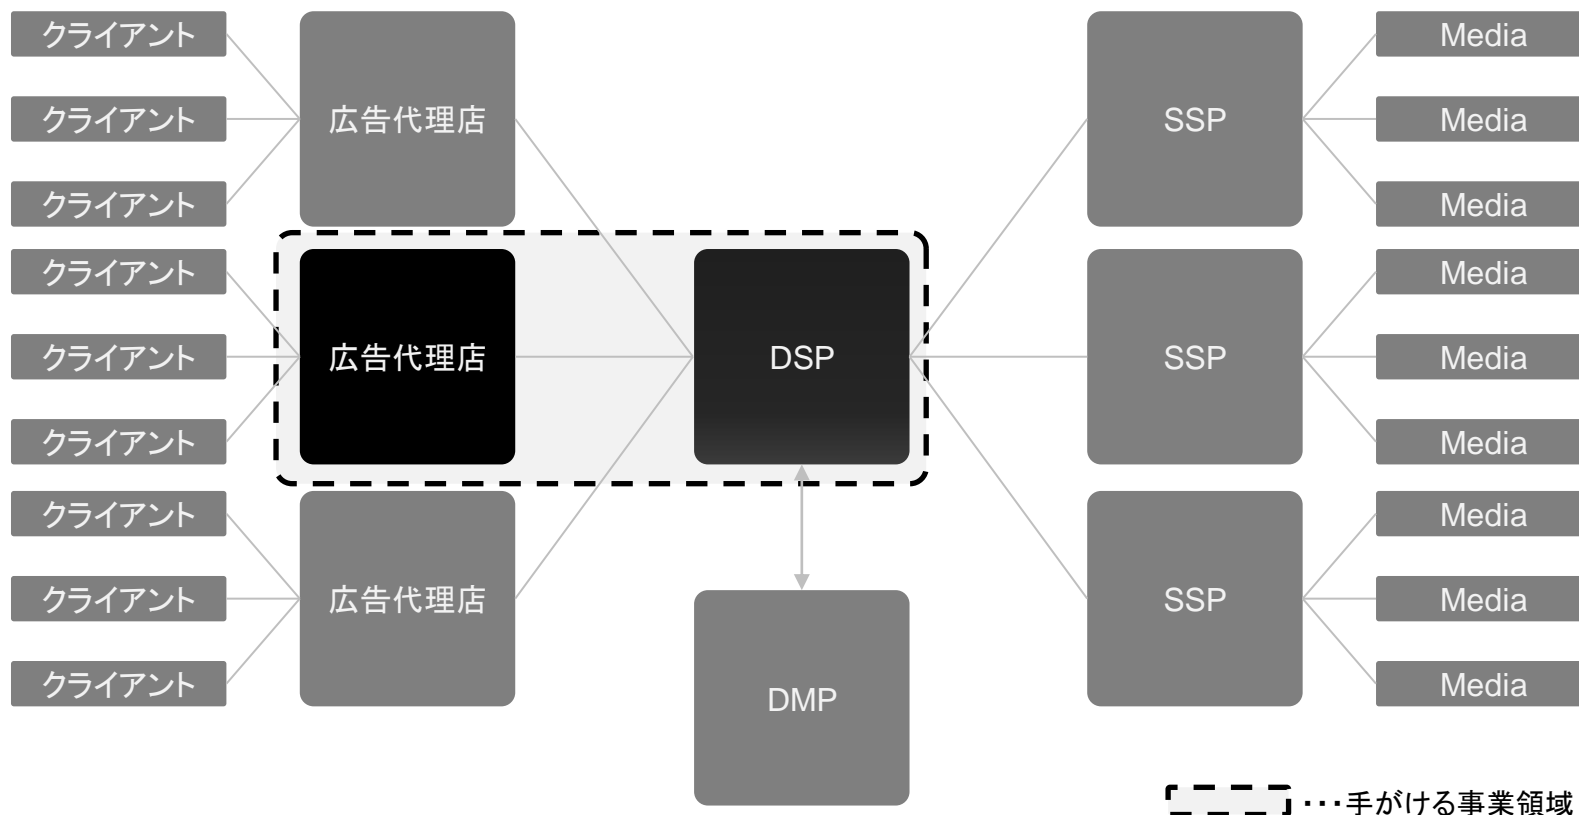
クライアント
クライアント
クライアント
広告代理店
SSP
Media
Media
Media

クライアント
クライアント
クライアント
広告代理店
DSP
SSP
Media
Media
Media

クライアント
クライアント
クライアント
広告代理店
SSP
Media
Media
Media

DMP

・・・手がける事業領域